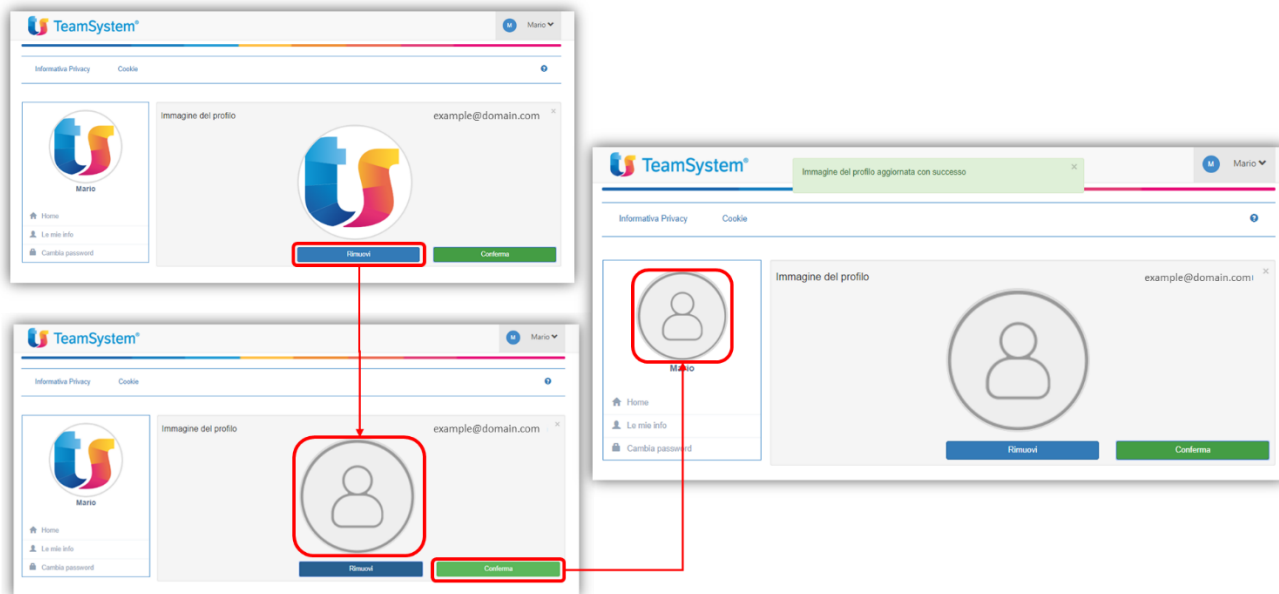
TeamSystem®
M Mario
Informativa Privacy Cookie
Mario
Home
Le mie info
Cambia password
Immagine del profilo
example@domain.com
×
Rimuovi
Conferma

TeamSystem®
M Mario
Informativa Privacy Cookie
Mario
Home
Le mie info
Cambia password
Immagine del profilo
example@domain.com
×
Rimuovi
Conferma

TeamSystem®
Immagine del profilo aggiornata con successo
×
M Mario
Informativa Privacy Cookie
Mario
Home
Le mie info
Cambia password
Immagine del profilo
example@domain.com
×
Rimuovi
Conferma